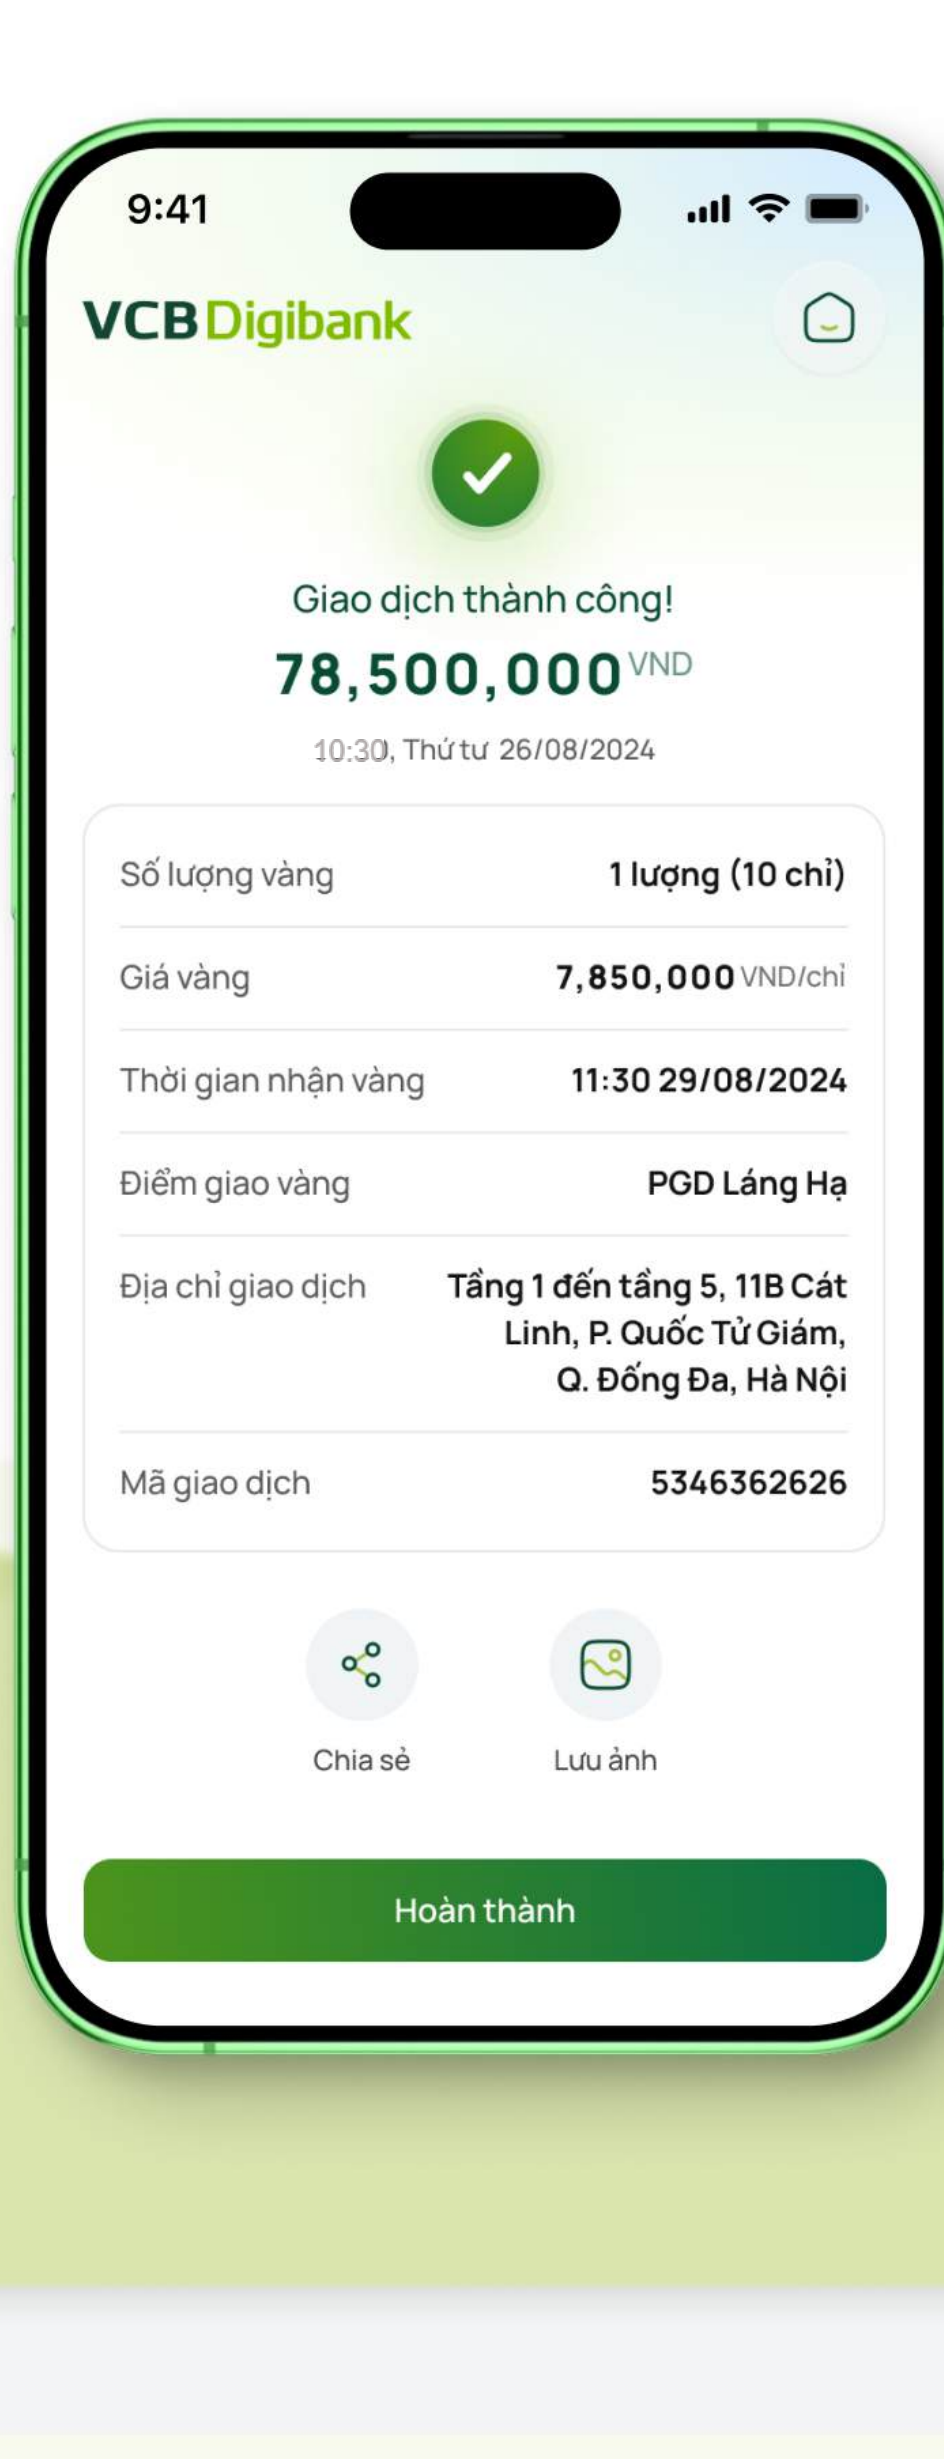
9:41

VCB Digibank

Giao dịch thành công!

78,500,000 VND

10:30, Thứ tư 26/08/2024

| | |
|---|---|
| Số lượng vàng | 1 lượng (10 chỉ) |
| Giá vàng | 7,850,000 VND/chỉ |
| Thời gian nhận vàng | 11:30 29/08/2024 |
| Điểm giao vàng | PGD Láng Hạ |
| Địa chỉ giao dịch | Tầng 1 đến tầng 5, 11B Cát Linh, P. Quốc Tử Giám, Q. Đống Đa, Hà Nội |
| Mã giao dịch | 5346362626 |

Chia sẻ

Lưu ảnh

Hoàn thành